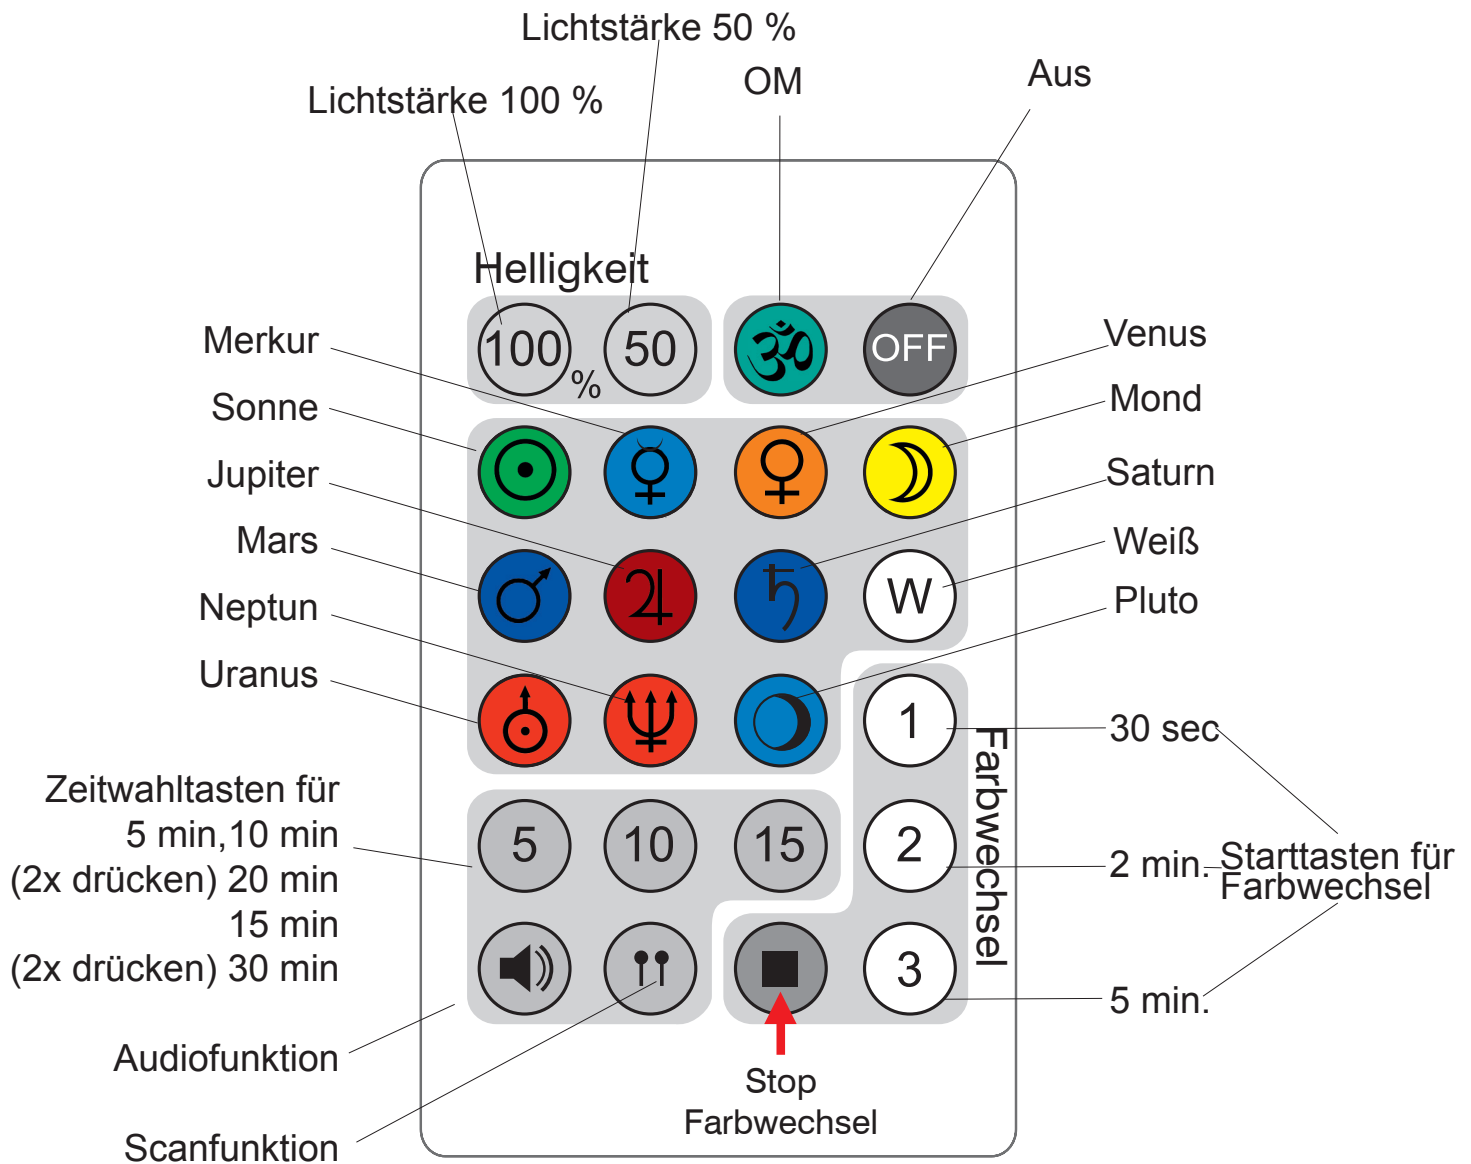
Lichtstärke 50 %

Lichtstärke 100 %

OM

Aus

Helligkeit

100 % 50

OFF

Merkur

Venus

Sonne

Mond

Jupiter

Saturn

Mars

W

Weiß

Neptun

Pluto

Uranus

1

30 sec

Farbwechsel

Zeitwahltasten für 5 min,10 min (2x drücken) 20 min 15 min (2x drücken) 30 min

5 10 15

2

2 min.

Starttasten für Farbwechsel

3

5 min.

Audiofunktion

Stop Farbwechsel

Scanfunktion